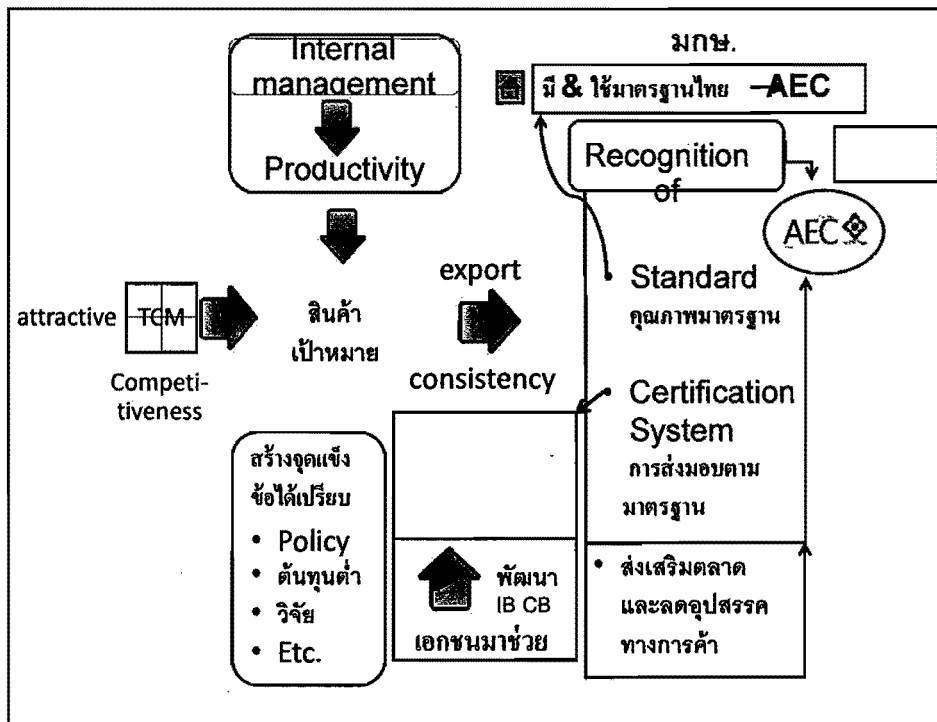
Internal management

Productivity

มกษ.

มี & ใช้มาตรฐานไทย –AEC

Recognition of

AEC

attractive TCM

Competitiveness

สินค้า เป้าหมาย

export

consistency

• Standard
คุณภาพมาตรฐาน

• Certification System
การส่งมอบตามมาตรฐาน

สร้างจุดแข็ง ข้อได้เปรียบ
• Policy
• ต้นทุนต่ำ
• วิจัย
• Etc.

พัฒนา
IB CB
เอกชนมาช่วย

• ส่งเสริมตลาด และลดอุปสรรค ทางการค้า